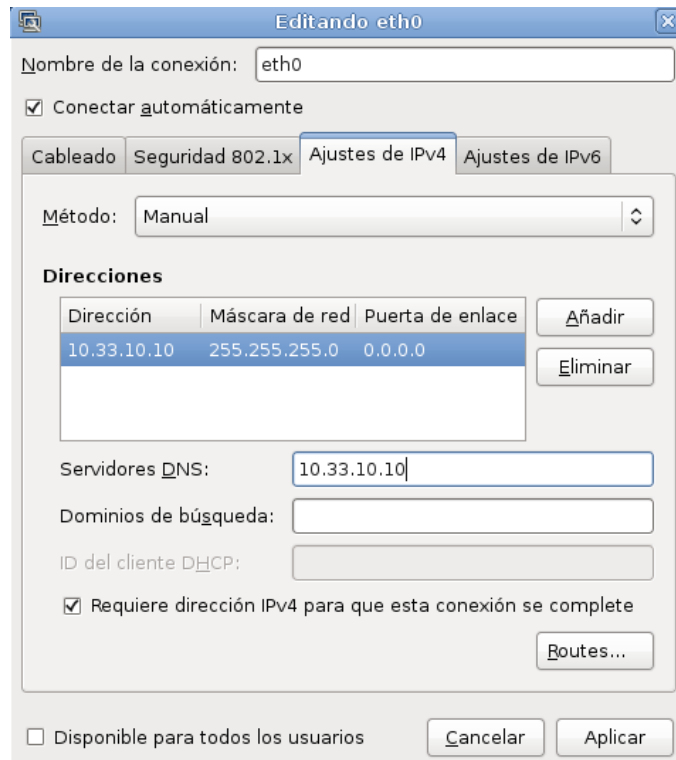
Editando eth0

Nombre de la conexión: eth0

☑ Conectar automáticamente

Cableado | Seguridad 802.1x | Ajustes de IPv4 | Ajustes de IPv6

Método: Manual

Direcciones

| Dirección | Máscara de red | Puerta de enlace |
|---|---|---|
| 10.33.10.10 | 255.255.255.0 | 0.0.0.0 |

Añadir

Eliminar

Servidores DNS: 10.33.10.10

Dominios de búsqueda:

ID del cliente DHCP:

☑ Requiere dirección IPv4 para que esta conexión se complete

Routes...

☐ Disponible para todos los usuarios

Cancelar

Aplicar